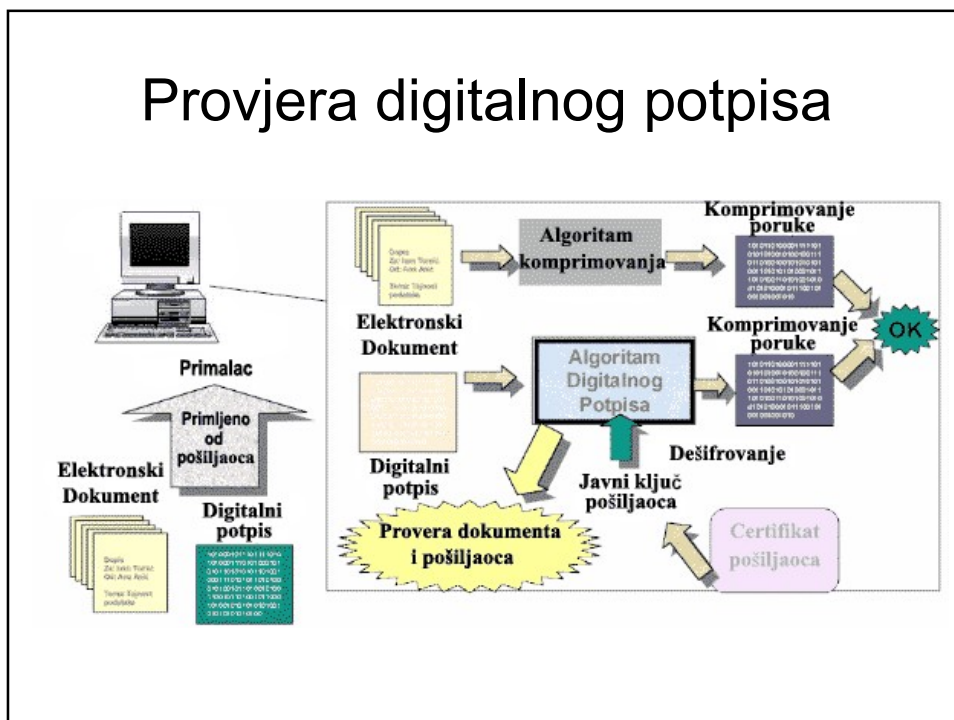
Provjera digitalnog potpisa

Elektronski Dokument

Algoritam komprimovanja

Komprimovanje poruke

OK

Komprimovanje poruke

Algoritam Digitalnog Potpisa

Dešifrovanje

Digitalni potpis

Javni ključ pošiljaoca

Provera dokumenta i pošiljaoca

Certifikat pošiljaoca

Primalac

Primljeno od pošiljaoca

Elektronski Dokument

Digitalni potpis

Dopis
Za: Ivan Tonić
Od: Ana Anić

Tema: Tajnost podataka